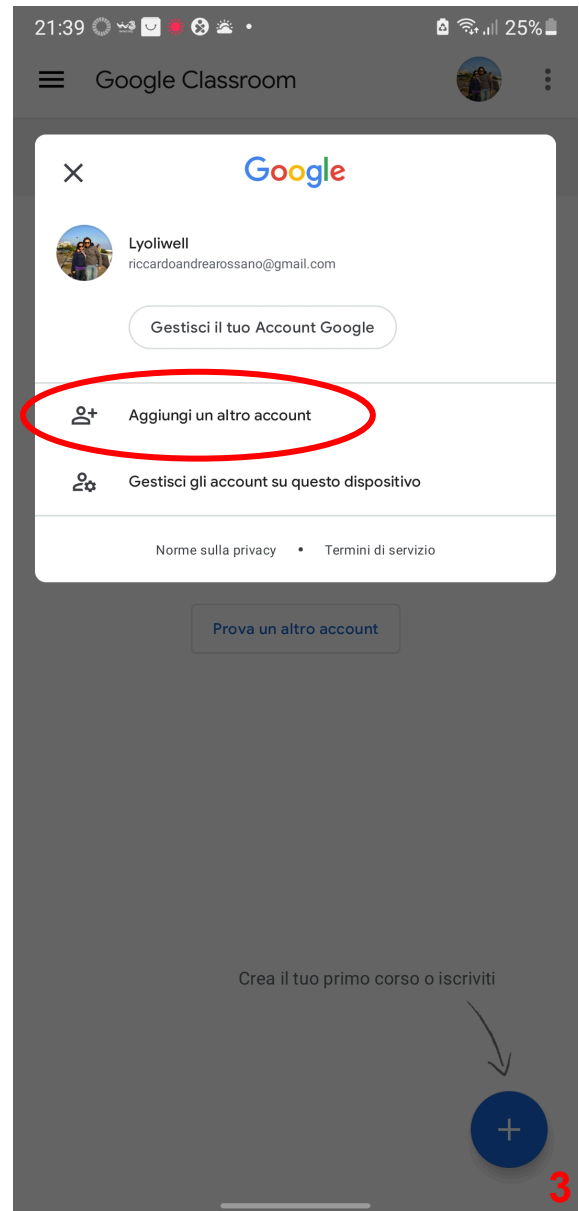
21:39 25%

Google Classroom

Google

Lyoliwell
riccardoandrearossano@gmail.com

Gestisci il tuo Account Google

Aggiungi un altro account

Gestisci gli account su questo dispositivo

Norme sulla privacy • Termini di servizio

Prova un altro account

Crea il tuo primo corso o iscriviti

+

3